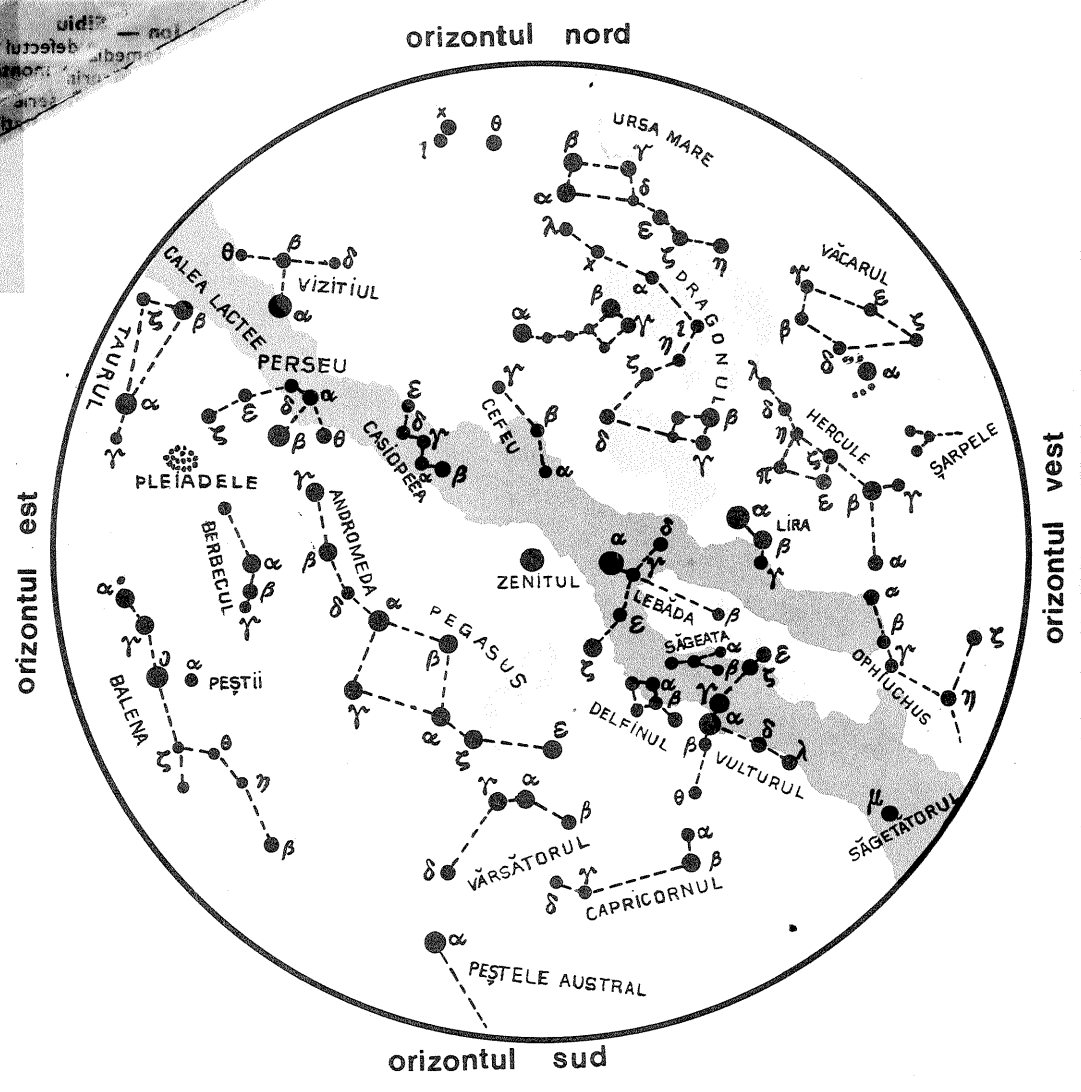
orizontul nord

URSA MARE
DRAGONUL
VĂCARUL
VIZITIUL
CALEA LACTEE
TAURUL
PERSEU
CASIOPEEA
CEFEU
HERCULE
ŞARPELE
PLEIADELE
BERBECUL
ANDROMEDA
ZENITUL
LIRA
LEBĂDA
PEGASUS
PEŞTII
BALENA
SĂGEATA
DELFINUL
VULTURUL
OPHIUCHUS
SĂGETĂTORUL
VĂRSĂTORUL
CAPRICORNUL
PEŞTELE AUSTRAL

orizontul est
orizontul vest
orizontul sud